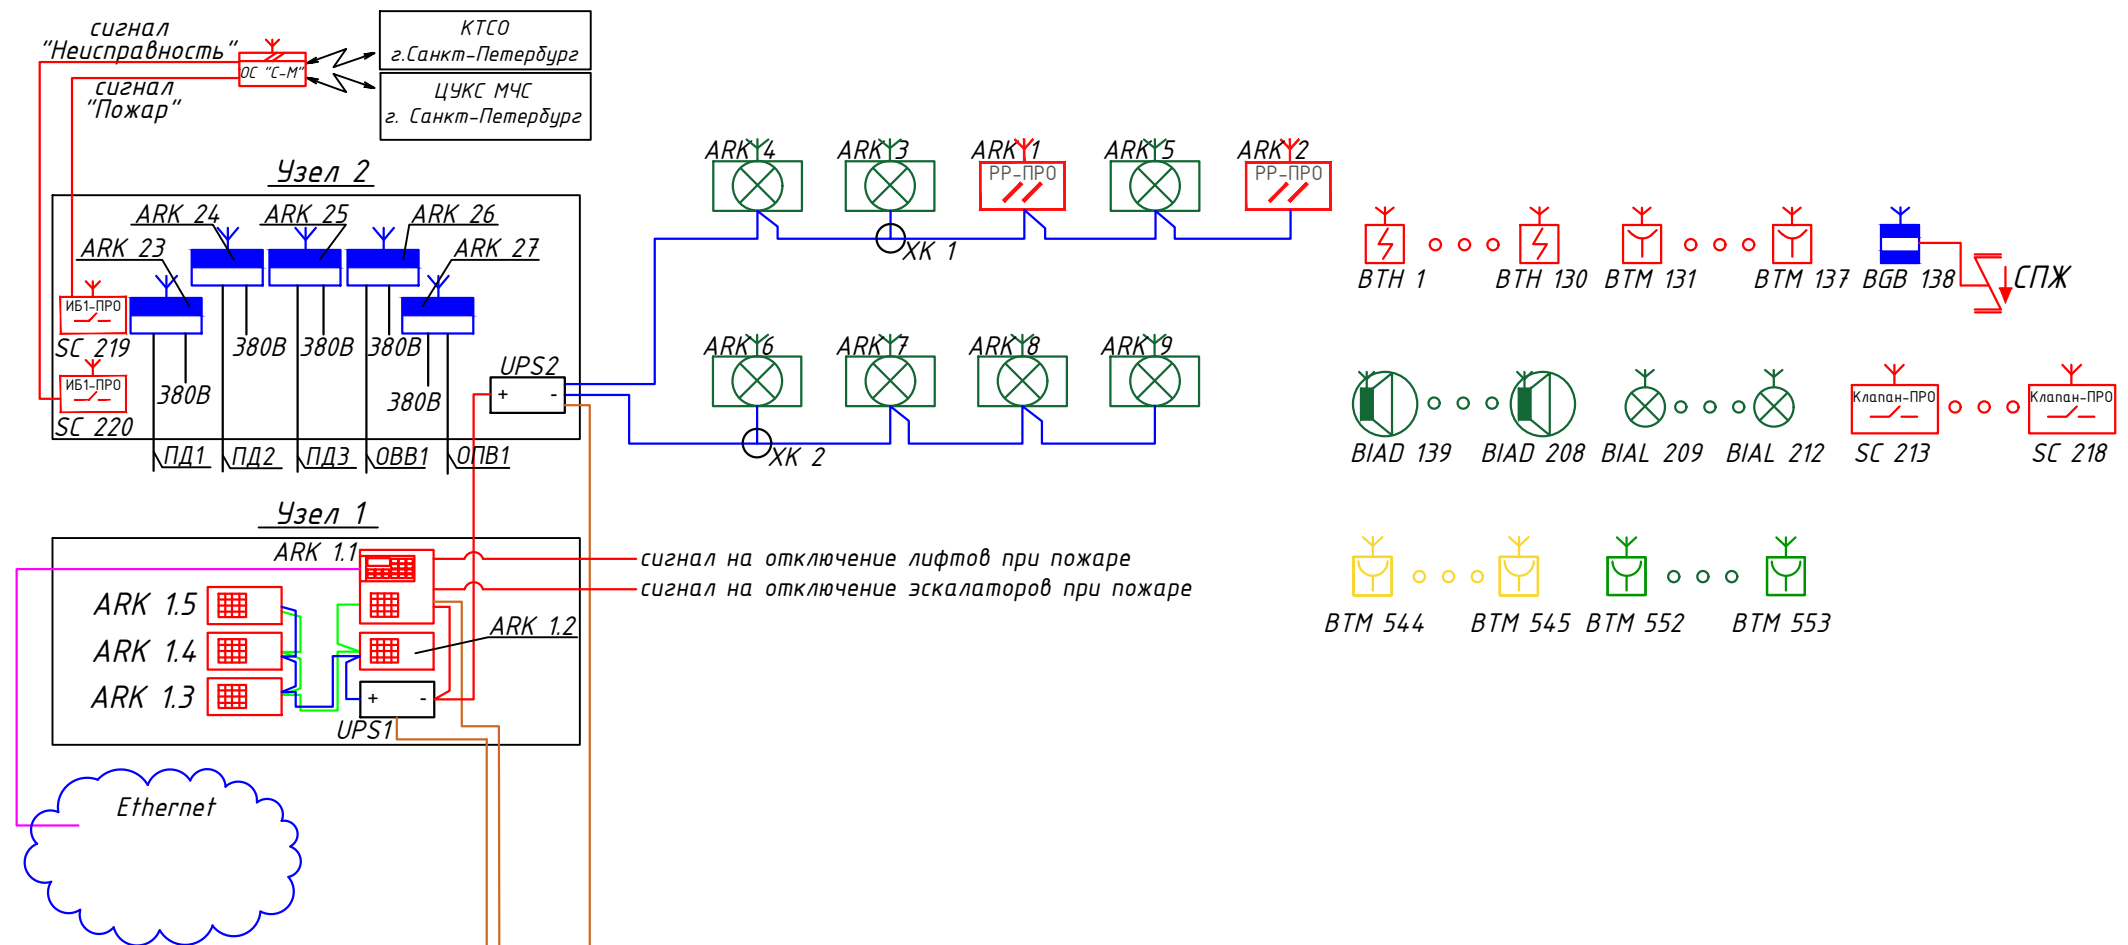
сигнал
"Неисправность"

ОС "С-М"

сигнал
"Пожар"

КТСО
г.Санкт-Петербург

ЦУКС МЧС
г. Санкт-Петербург

Узел 2

ARK 24
ARK 25
ARK 26
ARK 23
ARK 27

ИБ1-ПРО
SC 219
ИБ1-ПРО
SC 220

380В
380В
380В
380В
380В

UPS2
+
-

ПД1
ПД2
ПД3
ОВВ1
ОПВ1

ARK 4
ARK 3
ARK 1
РР-ПРО
ARK 5
ARK 2
РР-ПРО

ХК 1

ARK 6
ARK 7
ARK 8
ARK 9

ХК 2

ВТН 1
ВТН 130
ВТМ 131
ВТМ 137
BGB 138
СПЖ

BIAD 139
BIAD 208
BIAL 209
BIAL 212
Клапан-ПРО
SC 213
Клапан-ПРО
SC 218

Узел 1

ARK 1.1
ARK 1.5
ARK 1.4
ARK 1.3
ARK 1.2
+
-
UPS1

сигнал на отключение лифтов при пожаре
сигнал на отключение эскалаторов при пожаре

ВТМ 544
ВТМ 545
ВТМ 552
ВТМ 553

Ethernet